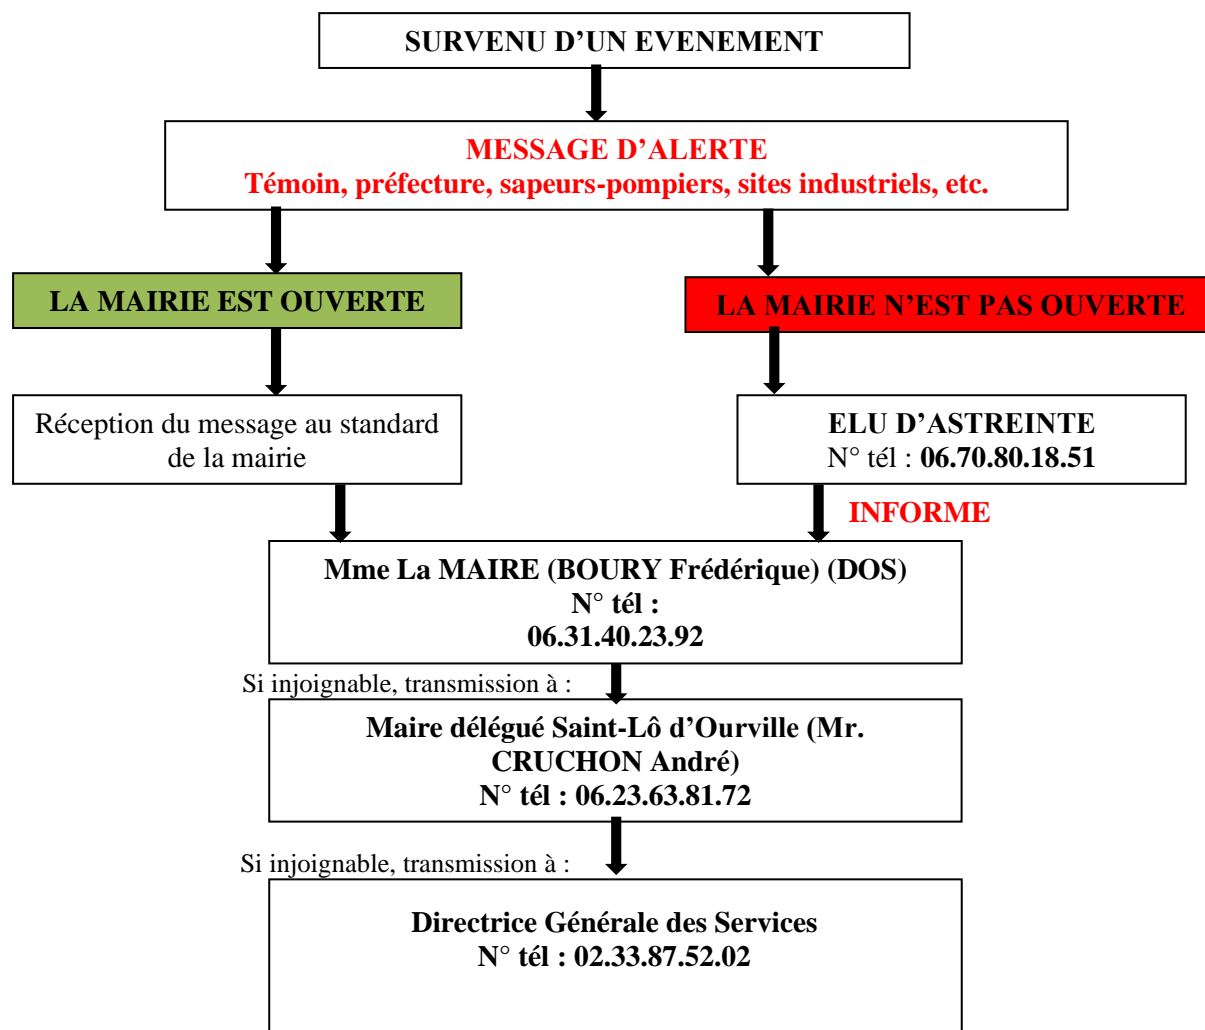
SURVENU D’UN EVENEMENT

MESSAGE D’ALERTE
Témoin, préfecture, sapeurs-pompiers, sites industriels, etc.

LA MAIRIE EST OUVERTE

LA MAIRIE N’EST PAS OUVERTE

Réception du message au standard de la mairie

ELU D’ASTREINTE
N° tél : 06.70.80.18.51

INFORME

Mme La MAIRE (BOURY Frédérique) (DOS)
N° tél :
06.31.40.23.92

Si injoignable, transmission à :

Maire délégué Saint-Lô d’Ourville (Mr. CRUCHON André)
N° tél : 06.23.63.81.72

Si injoignable, transmission à :

Directrice Générale des Services
N° tél : 02.33.87.52.02